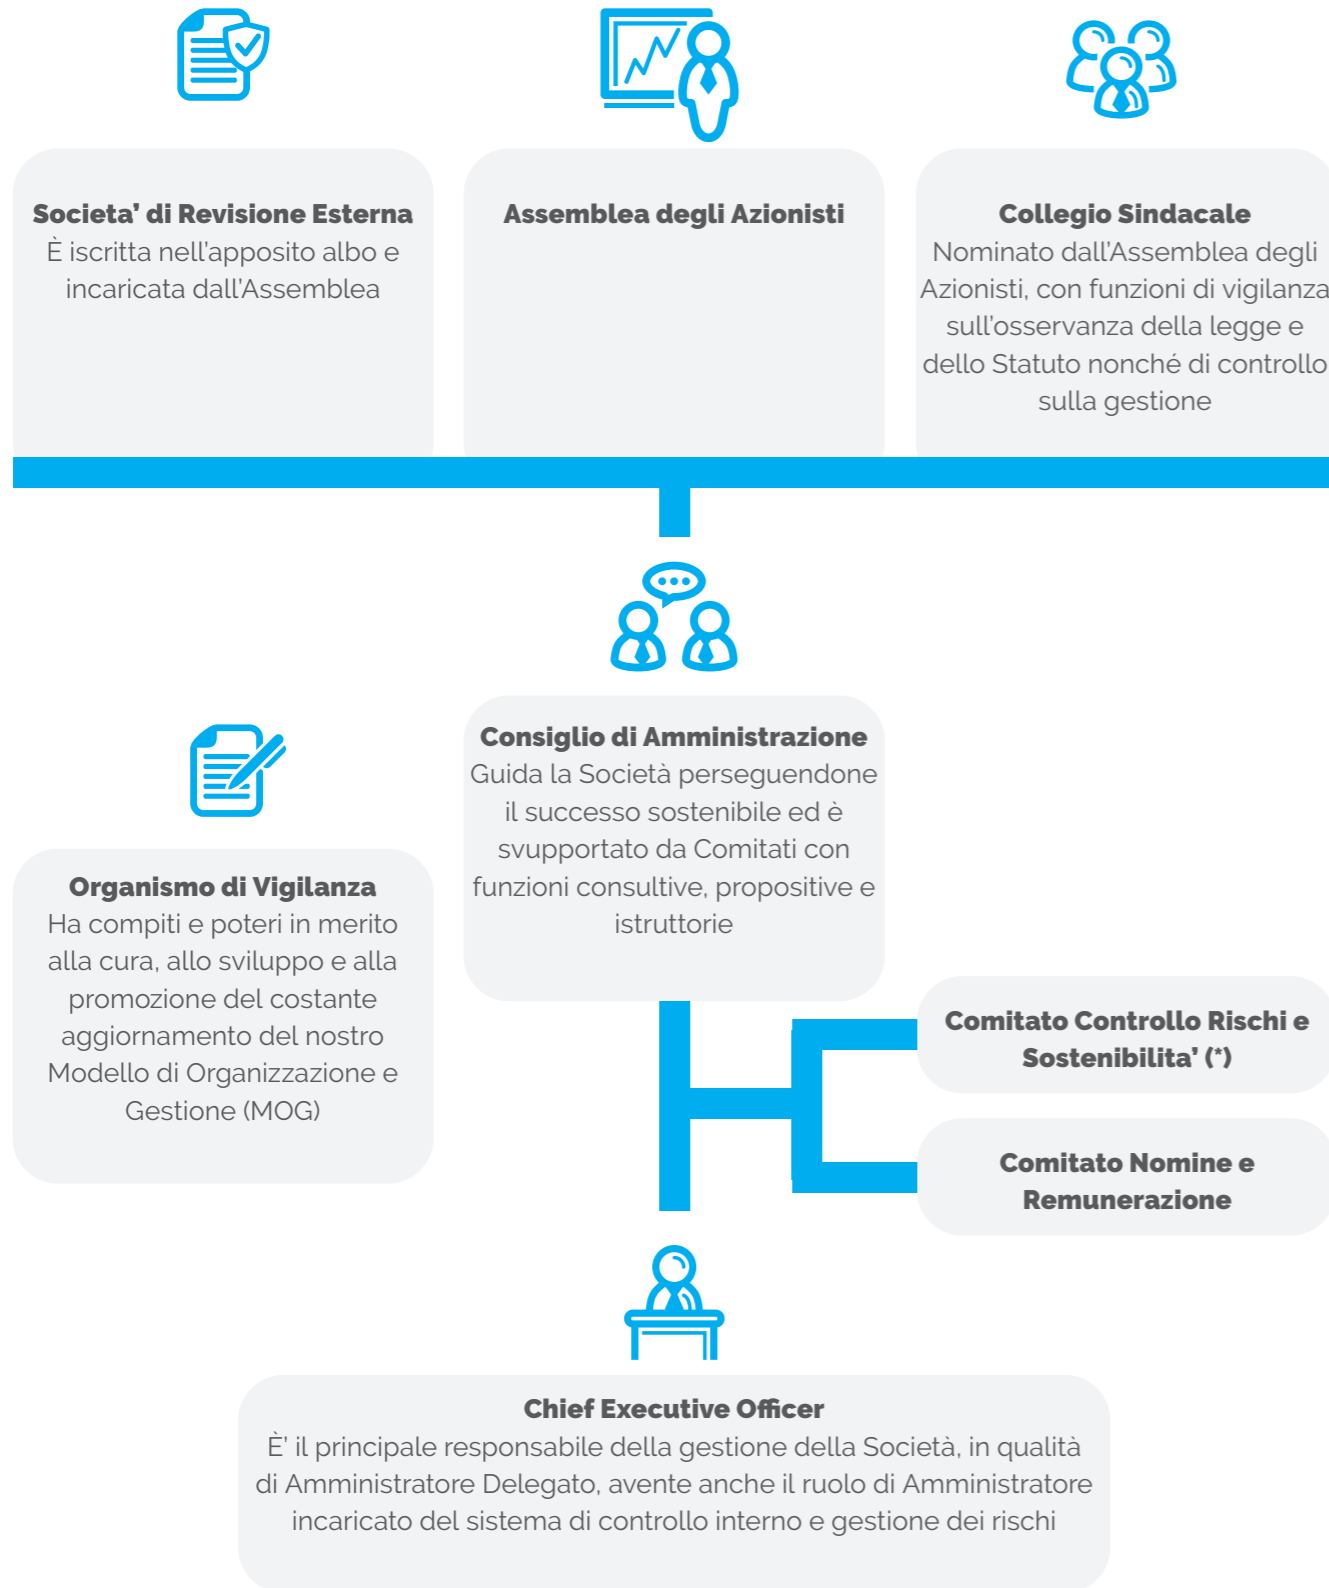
**Societa' di Revisione Esterna**
È iscritta nell'apposito albo e incaricata dall'Assemblea

**Assemblea degli Azionisti**

**Collegio Sindacale**
Nominato dall'Assemblea degli Azionisti, con funzioni di vigilanza sull'osservanza della legge e dello Statuto nonché di controllo sulla gestione

**Consiglio di Amministrazione**
Guida la Società perseguendone il successo sostenibile ed è svupportato da Comitati con funzioni consultive, propositive e istruttorie

**Organismo di Vigilanza**
Ha compiti e poteri in merito alla cura, allo sviluppo e alla promozione del costante aggiornamento del nostro Modello di Organizzazione e Gestione (MOG)

**Comitato Controllo Rischi e Sostenibilita' (\*)**

**Comitato Nomine e Remunerazione**

**Chief Executive Officer**
È' il principale responsabile della gestione della Società, in qualità di Amministratore Delegato, avente anche il ruolo di Amministratore incaricato del sistema di controllo interno e gestione dei rischi